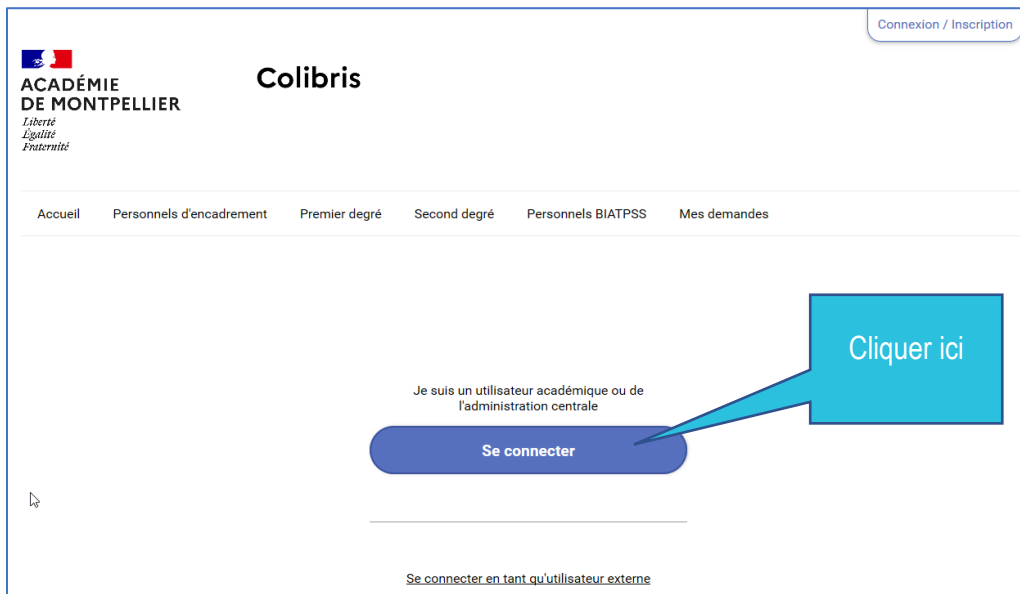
Connexion / Inscription

ACADÉMIE
DE MONTPELLIER
Liberté
Égalité
Fraternité

Colibris

Accueil Personnels d'encadrement Premier degré Second degré Personnels BIATPSS Mes demandes

Cliquer ici

Je suis un utilisateur académique ou de l'administration centrale

Se connecter

Se connecter en tant qu'utilisateur externe